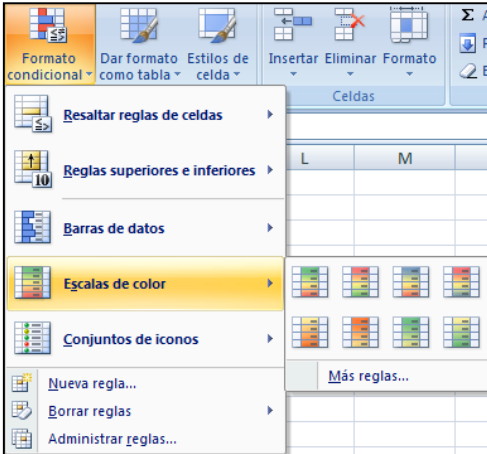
Formato condicional
Dar formato como tabla
Estilos de celda
Insertar
Eliminar
Formato
Celdas
Σ A
F
E
L
M

Resaltar reglas de celdas
Reglas superiores e inferiores
Barras de datos
Escalas de color
Conjuntos de iconos
Nueva regla...
Borrar reglas
Administrar reglas...

Más reglas...